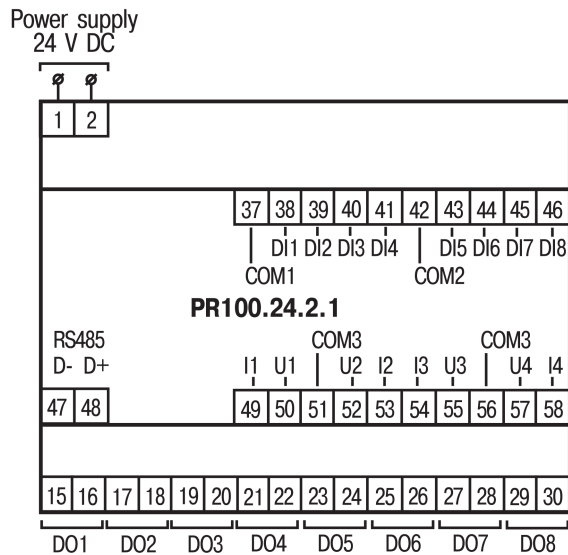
Power supply
24 V DC

1 2

37 38 39 40 41 42 43 44 45 46
DI1 DI2 DI3 DI4 DI5 DI6 DI7 DI8
COM1 COM2

PR100.24.2.1

RS485
D- D+
I1 U1 COM3 U2 I2 I3 U3 COM3 U4 I4
47 48 49 50 51 52 53 54 55 56 57 58

15 16 17 18 19 20 21 22 23 24 25 26 27 28 29 30
DO1 DO2 DO3 DO4 DO5 DO6 DO7 DO8